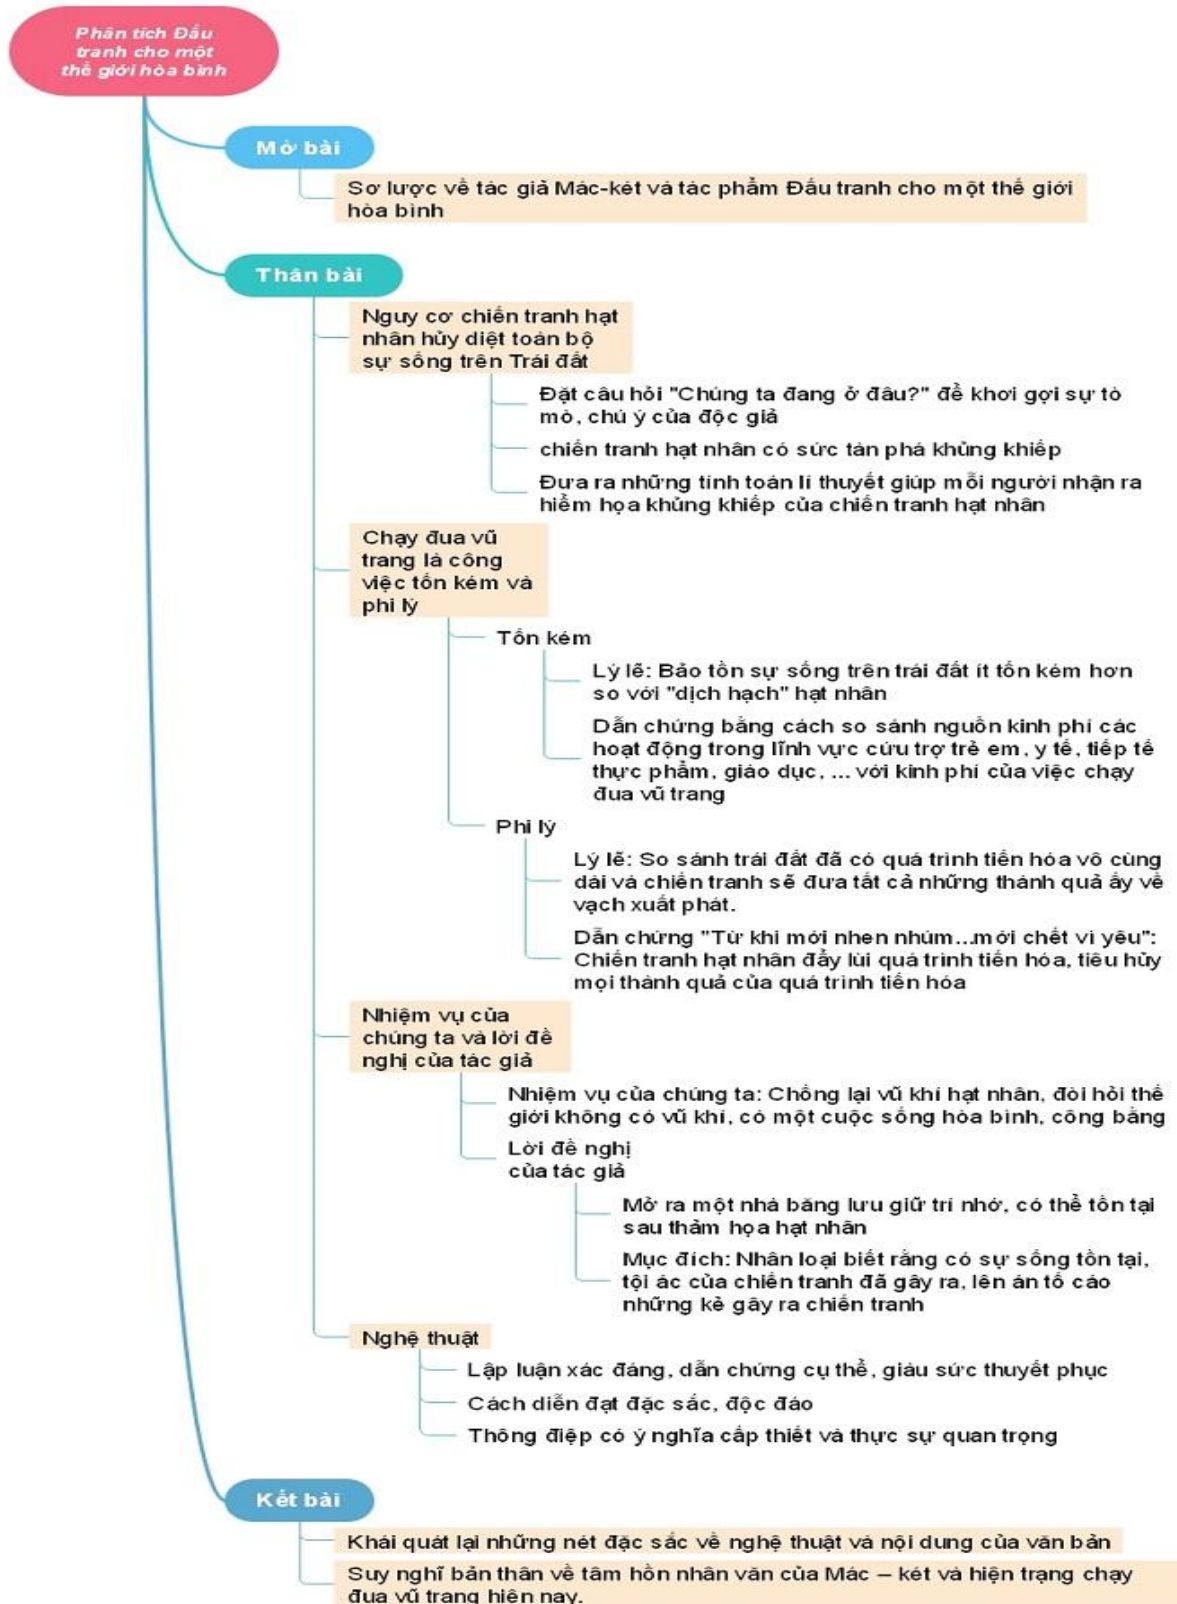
Phân tích Đấu tranh cho một thế giới hòa bình

Mở bài

Sơ lược về tác giả Mác-két và tác phẩm Đấu tranh cho một thế giới hòa bình

Thân bài

Nguy cơ chiến tranh hạt nhân hủy diệt toàn bộ sự sống trên Trái đất

Đặt câu hỏi "Chúng ta đang ở đâu?" để khơi gợi sự tò mò, chú ý của độc giả

chiến tranh hạt nhân có sức tàn phá khủng khiếp

Đưa ra những tính toán lí thuyết giúp mỗi người nhận ra hiểm họa khủng khiếp của chiến tranh hạt nhân

Chạy đua vũ trang là công việc tốn kém và phi lý

Tốn kém

Lý lẽ: Bảo tồn sự sống trên trái đất ít tốn kém hơn so với "dịch hạch" hạt nhân

Dẫn chứng bằng cách so sánh nguồn kinh phí các hoạt động trong lĩnh vực cứu trợ trẻ em, y tế, tiếp tế thực phẩm, giáo dục, ... với kinh phí của việc chạy đua vũ trang

Phi lý

Lý lẽ: So sánh trái đất đã có quá trình tiến hóa vô cùng dài và chiến tranh sẽ đưa tất cả những thành quả ấy về vạch xuất phát.

Dẫn chứng "Từ khi mới nhen nhúm...mới chết vì yêu": Chiến tranh hạt nhân đẩy lùi quá trình tiến hóa, tiêu hủy mọi thành quả của quá trình tiến hóa

Nhiệm vụ của chúng ta và lời đề nghị của tác giả

Nhiệm vụ của chúng ta: Chống lại vũ khí hạt nhân, đòi hỏi thế giới không có vũ khí, có một cuộc sống hòa bình, công bằng

Lời đề nghị của tác giả

Mở ra một nhà băng lưu giữ trí nhớ, có thể tồn tại sau thảm họa hạt nhân

Mục đích: Nhân loại biết rằng có sự sống tồn tại, tội ác của chiến tranh đã gây ra, lên án tố cáo những kẻ gây ra chiến tranh

Nghệ thuật

Lập luận xác đáng, dẫn chứng cụ thể, giàu sức thuyết phục

Cách diễn đạt đặc sắc, độc đáo

Thông điệp có ý nghĩa cấp thiết và thực sự quan trọng

Kết bài

Khái quát lại những nét đặc sắc về nghệ thuật và nội dung của văn bản

Suy nghĩ bản thân về tâm hồn nhân văn của Mác – két và hiện trạng chạy đua vũ trang hiện nay.